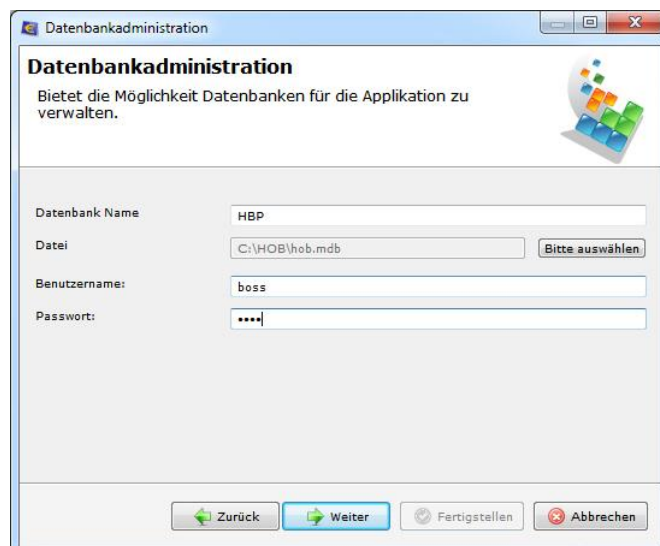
Datenbankadministration

Datenbankadministration

Bietet die Möglichkeit Datenbanken für die Applikation zu verwalten.

Datenbank Name HBP

Datei C:\HOB\hob.mdb Bitte auswählen

Benutzername: boss

Passwort: ••••

Zurück Weiter Fertigstellen Abbrechen